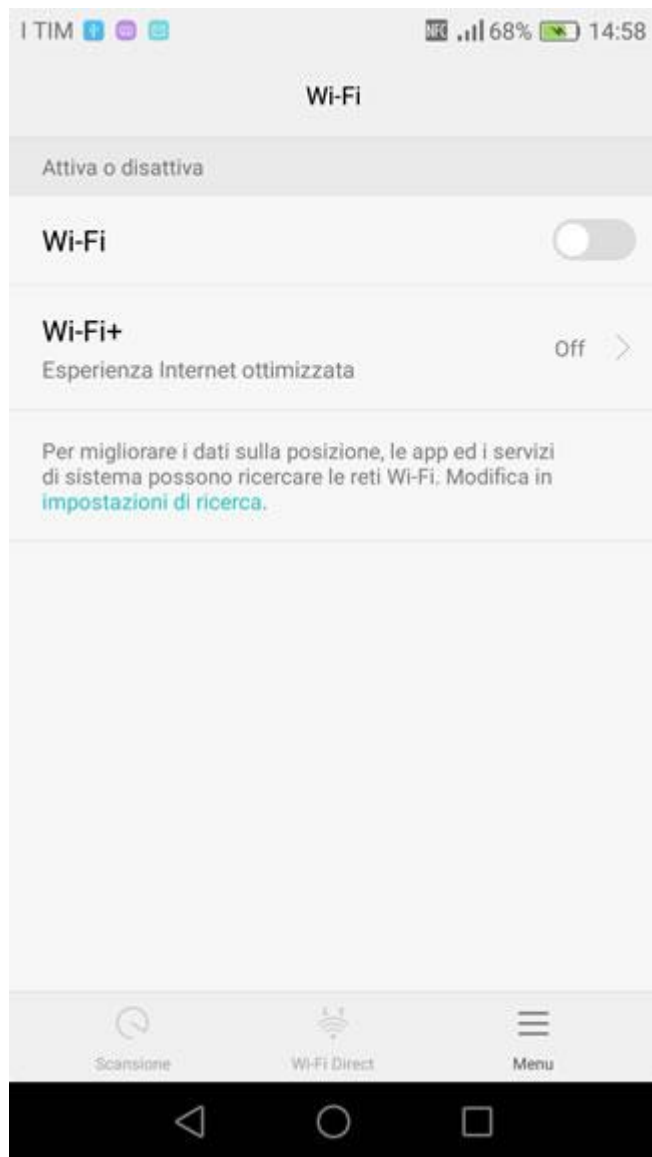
I TIM 68% 14:58

Wi-Fi

Attiva o disattiva

Wi-Fi

Wi-Fi+
Esperienza Internet ottimizzata
Off

Per migliorare i dati sulla posizione, le app ed i servizi di sistema possono ricercare le reti Wi-Fi. Modifica in impostazioni di ricerca.

Scansione
Wi-Fi Direct
Menu